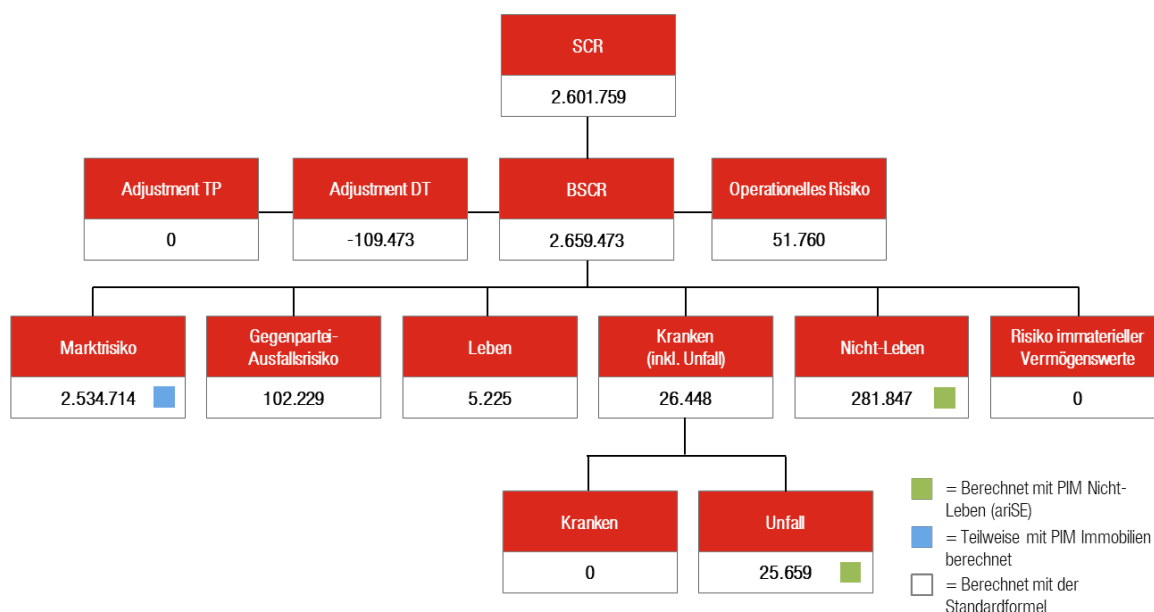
SCR
2.601.759

Adjustment TP
0

Adjustment DT
-109.473

BSCR
2.659.473

Operationelles Risiko
51.760

Marktrisiko
2.534.714

Gegenpartei-Ausfallsrisiko
102.229

Leben
5.225

Kranken (inkl. Unfall)
26.448

Nicht-Leben
281.847

Risiko immaterieller Vermögenswerte
0

Kranken
0

Unfall
25.659

= Berechnet mit PIM Nicht-Leben (ariSE)

= Teilweise mit PIM Immobilien berechnet

= Berechnet mit der Standardformel